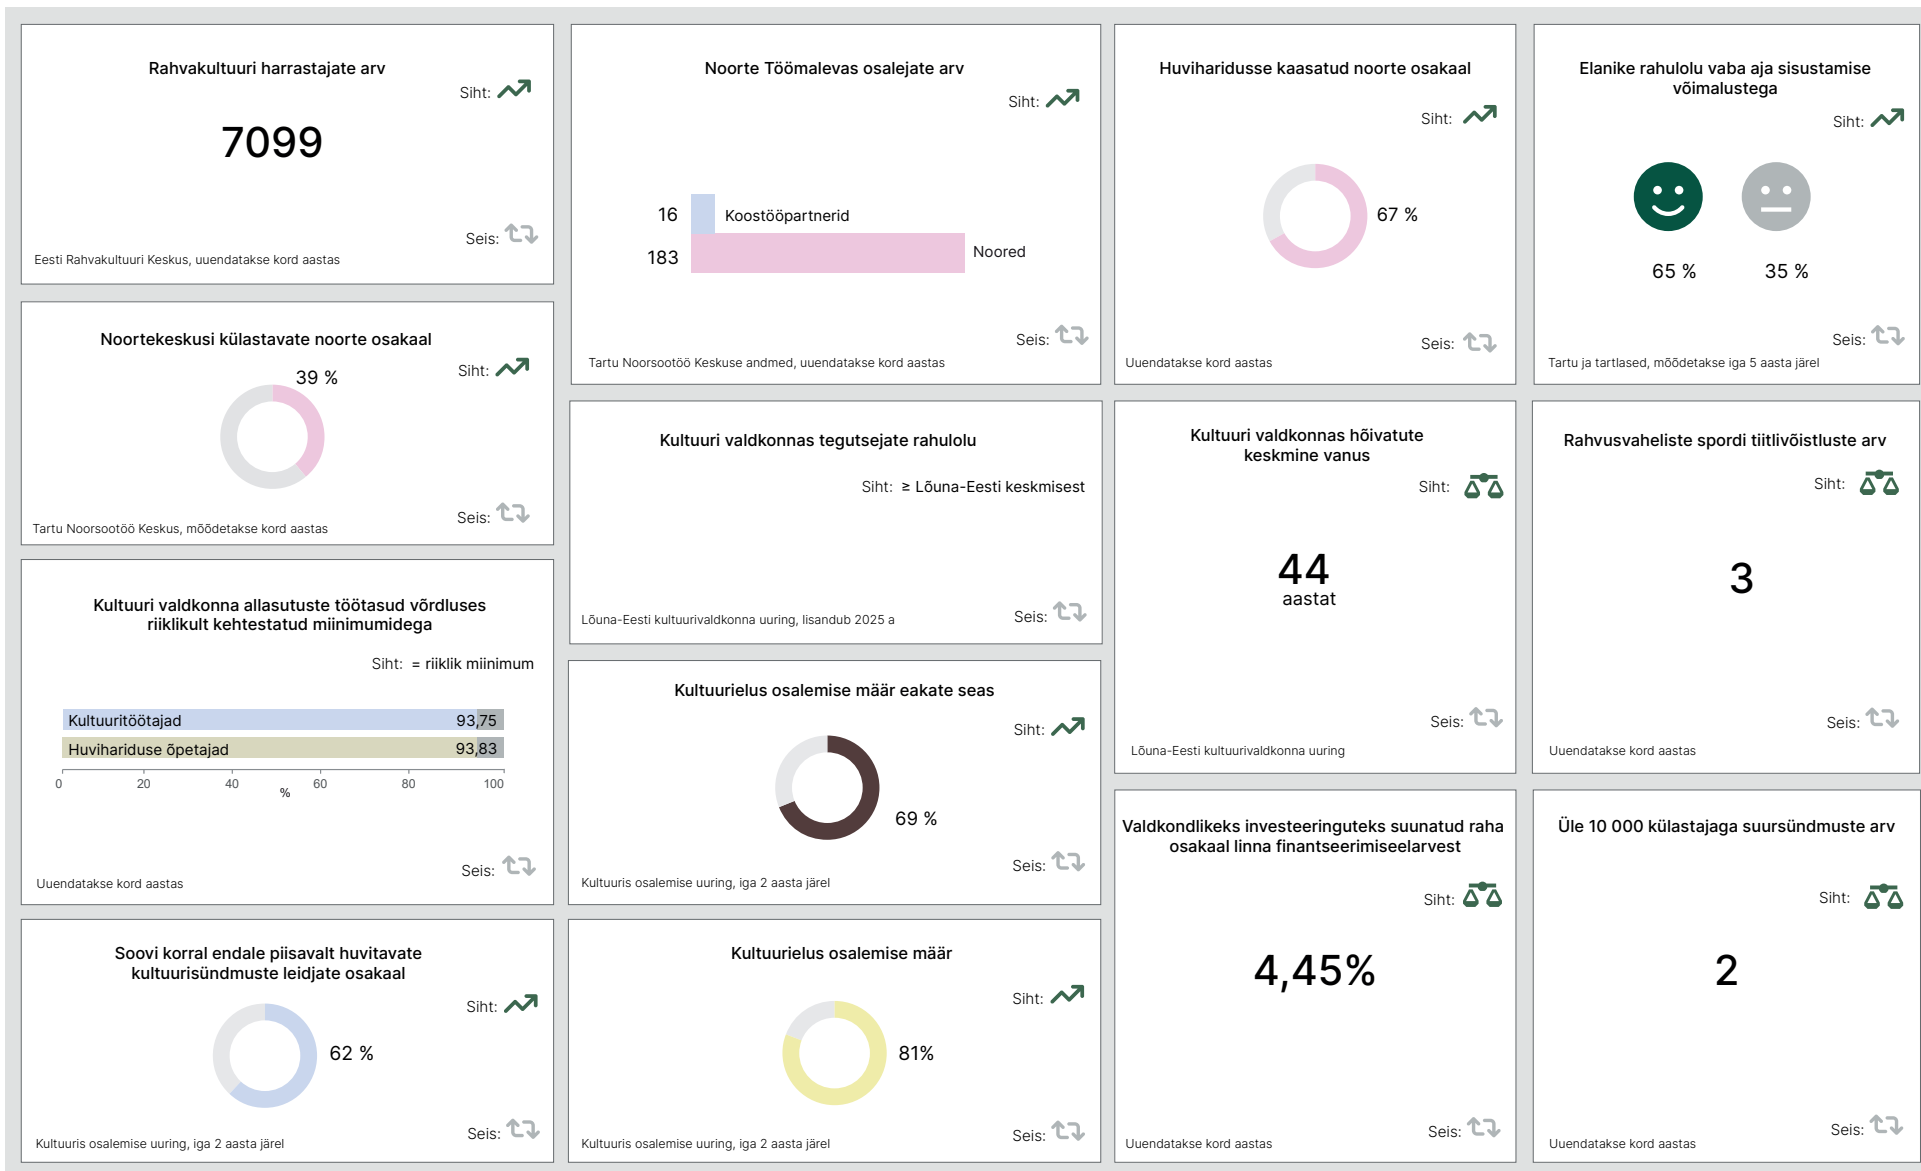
Rahvakultuuri harrastajate arv

Siht:

7099

Seis:

Eesti Rahvakultuuri Keskus, uuendatakse kord aastas

Noorte Töömalevas osalejate arv

Siht:

16 Koostööpartnerid

183 Noored

Seis:

Tartu Noorsootöö Keskuse andmed, uuendatakse kord aastas

Huviharidusse kaasatud noorte osakaal

Siht:

67 %

Seis:

Uuendatakse kord aastas

Elanike rahulolu vaba aja sisustamise võimalustega

Siht:

65 %

35 %

Seis:

Tartu ja tartlased, mõõdetakse iga 5 aasta järel

Noortekeskusi külastavate noorte osakaal

Siht:

39 %

Seis:

Tartu Noorsootöö Keskus, mõõdetakse kord aastas

Kultuuri valdkonnas tegutsejate rahulolu

Siht: ≥ Lõuna-Eesti keskmisest

Seis:

Lõuna-Eesti kultuurivaldkonna uuring, lisandub 2025 a

Kultuuri valdkonnas hõivatute keskmine vanus

Siht:

44 aastat

Seis:

Lõuna-Eesti kultuurivaldkonna uuring

Rahvusvaheliste spordi tiitlivõistluste arv

Siht:

3

Seis:

Uuendatakse kord aastas

Kultuuri valdkonna allasutuste töötasud võrdluses riiklikult kehtestatud miinimumidega

Siht: = riiklik miinimum

Kultuuritöötajad 93,75

Huvihariduse õpetajad 93,83

0 20 40 60 80 100

%

Seis:

Uuendatakse kord aastas

Kultuurielus osalemise määr eakate seas

Siht:

69 %

Seis:

Kultuuris osalemise uuring, iga 2 aasta järel

Valdkondlikeks investeeringuteks suunatud raha osakaal linna finantseerimiseelarvest

Siht:

4,45%

Seis:

Uuendatakse kord aastas

Üle 10 000 külastajaga suursündmuste arv

Siht:

2

Seis:

Uuendatakse kord aastas

Soovi korral endale piisavalt huvitavate kultuurisündmuste leidjate osakaal

Siht:

62 %

Seis:

Kultuuris osalemise uuring, iga 2 aasta järel

Kultuurielus osalemise määr

Siht:

81%

Seis:

Kultuuris osalemise uuring, iga 2 aasta järel